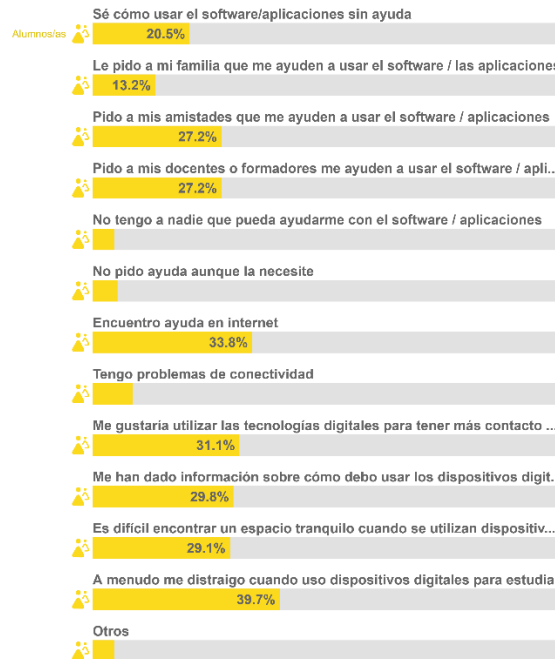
Alumnos/as

Sé cómo usar el software/aplicaciones sin ayuda
20.5%

Le pido a mi familia que me ayuden a usar el software / las aplicaciones
13.2%

Pido a mis amistades que me ayuden a usar el software / aplicaciones
27.2%

Pido a mis docentes o formadores me ayuden a usar el software / apli...
27.2%

No tengo a nadie que pueda ayudarme con el software / aplicaciones

No pido ayuda aunque la necesite

Encuentro ayuda en internet
33.8%

Tengo problemas de conectividad

Me gustaría utilizar las tecnologías digitales para tener más contacto ...
31.1%

Me han dado información sobre cómo debo usar los dispositivos digit...
29.8%

Es difícil encontrar un espacio tranquilo cuando se utilizan dispositiv...
29.1%

A menudo me distraigo cuando uso dispositivos digitales para estudia
39.7%

Otros